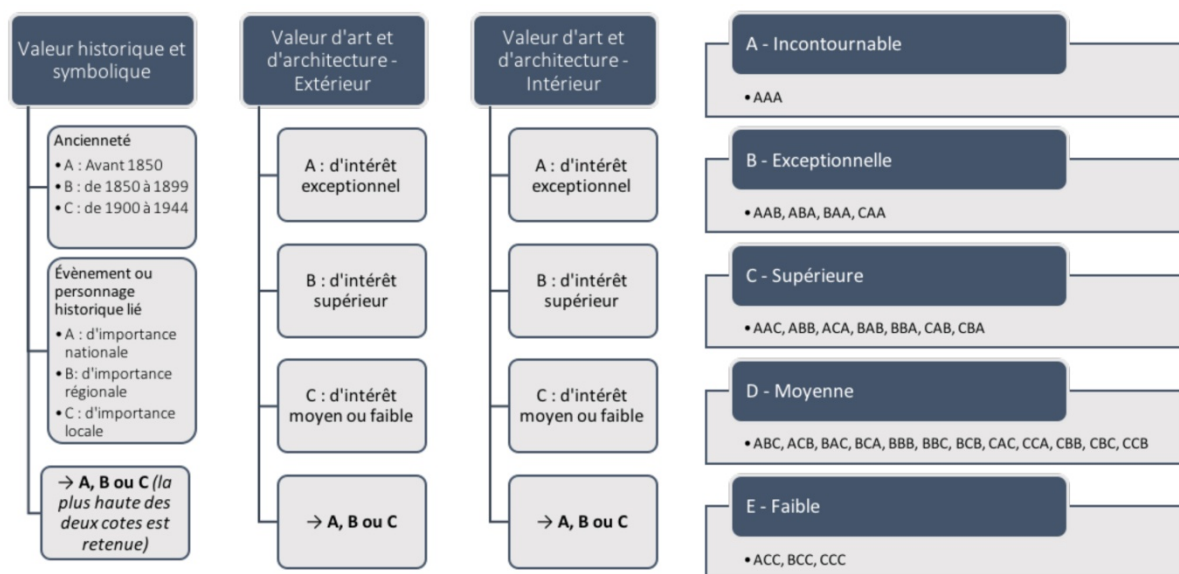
Valeur historique et symbolique

Ancienneté
• A : Avant 1850
• B : de 1850 à 1899
• C : de 1900 à 1944

Évènement ou personnage historique lié
• A : d'importance nationale
• B: d'importance régionale
• C : d'importance locale

→ A, B ou C (la plus haute des deux cotes est retenue)

Valeur d'art et d'architecture - Extérieur

A : d'intérêt exceptionnel

B : d'intérêt supérieur

C : d'intérêt moyen ou faible

→ A, B ou C

Valeur d'art et d'architecture - Intérieur

A : d'intérêt exceptionnel

B : d'intérêt supérieur

C : d'intérêt moyen ou faible

→ A, B ou C

A - Incontournable
• AAA

B - Exceptionnelle
• AAB, ABA, BAA, CAA

C - Supérieure
• AAC, ABB, ACA, BAB, BBA, CAB, CBA

D - Moyenne
• ABC, ACB, BAC, BCA, BBB, BBC, BCB, CAC, CCA, CBB, CBC, CCB

E - Faible
• ACC, BCC, CCC